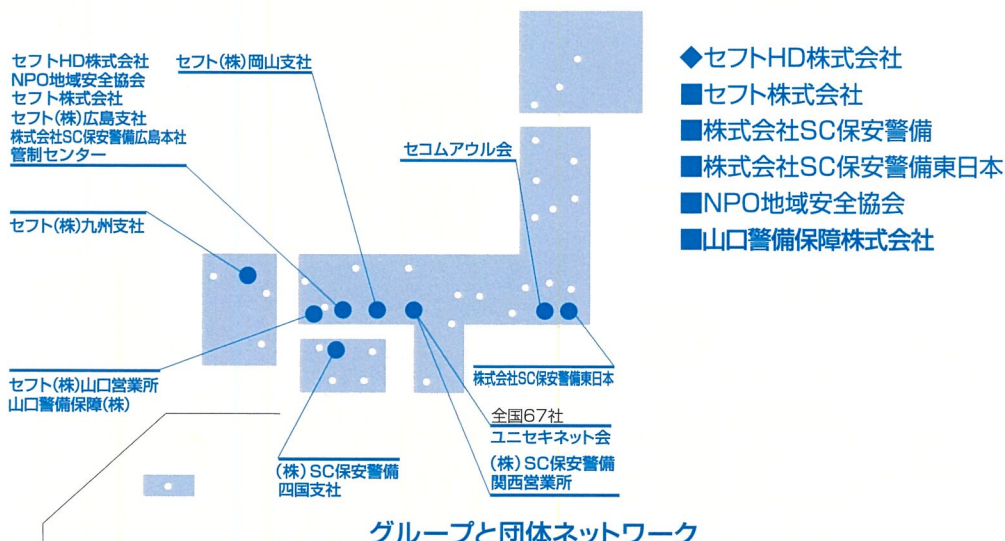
セフトHD株式会社
NPO地域安全協会
セフト株式会社
セフト(株)広島支社
株式会社SC保安警備広島本社
管制センター

セフト(株)岡山支社

セフト(株)九州支社

セコムアウル会

セフト(株)山口営業所
山口警備保障(株)

株式会社SC保安警備東日本

全国67社
ユニセキネット会

(株)SC保安警備
関西営業所

(株)SC保安警備
四国支社

◆セフトHD株式会社
■セフト株式会社
■株式会社SC保安警備
■株式会社SC保安警備東日本
■NPO地域安全協会
■山口警備保障株式会社

グループと団体ネットワーク